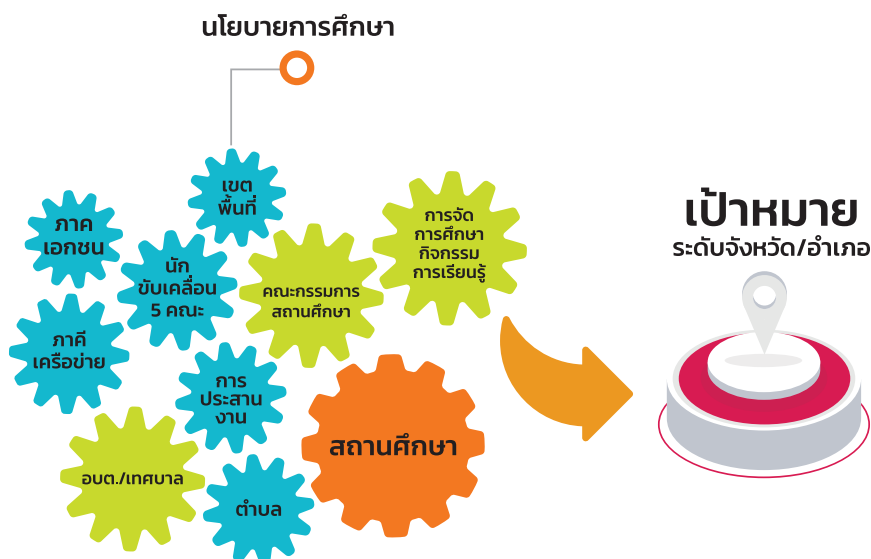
นโยบายการศึกษา

เขต พื้นที่

ภาค เอกชน

นัก ขับเคลื่อน 5 คณะ

การจัด การศึกษา กิจกรรม การเรียนรู้

คณะกรรมการ สถานศึกษา

ภาคี เครือข่าย

การ ประสาน งาน

สถานศึกษา

อบต./เทศบาล

ตำบล

เป้าหมาย
ระดับจังหวัด/อำเภอ